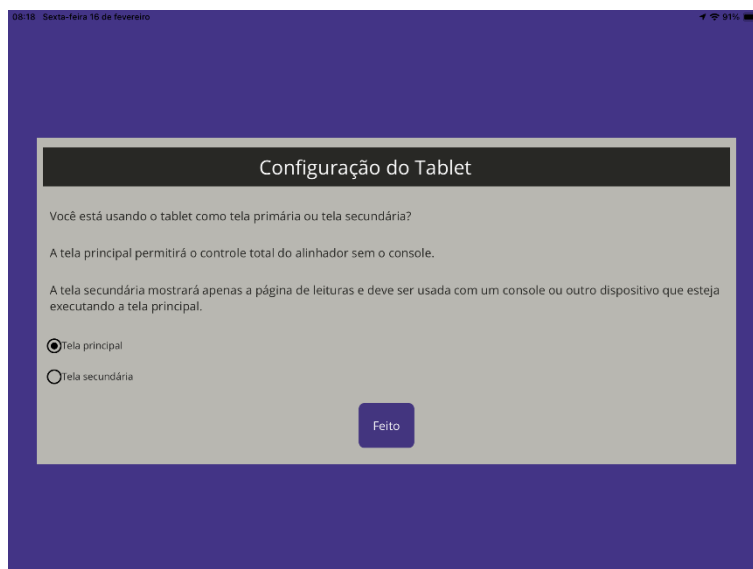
08:18 Sexta-feira 16 de fevereiro

91%

Configuração do Tablet

Você está usando o tablet como tela primária ou tela secundária?

A tela principal permitirá o controle total do alinhador sem o console.

A tela secundária mostrará apenas a página de leituras e deve ser usada com um console ou outro dispositivo que esteja executando a tela principal.

Tela principal

Tela secundária

Feito